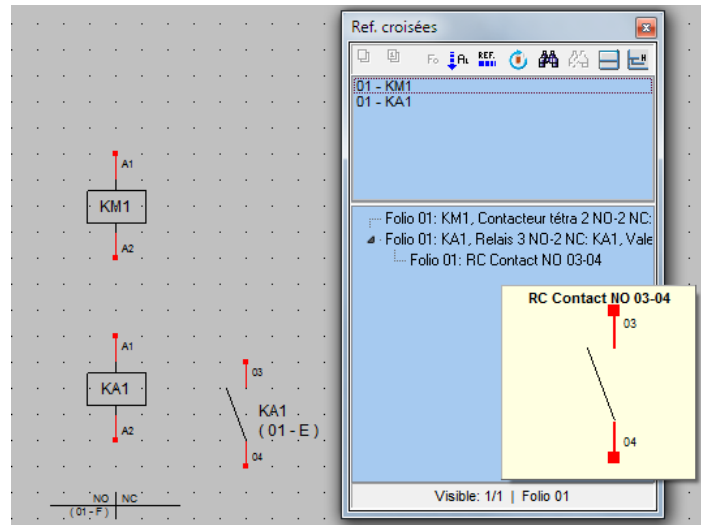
A1

KM1

A2

A1

KA1

A2

03

KA1
(01-E)

04

NO | NC
(01-F)

Ref. croisées

Fo

REF.

01 - KM1
01 - KA1

Folio 01: KM1, Contacteur tétra 2 NO-2 NC:
Folio 01: KA1, Relais 3 NO-2 NC: KA1, Vale
Folio 01: RC Contact NO 03-04

RC Contact NO 03-04

03

04

Visible: 1/1 | Folio 01